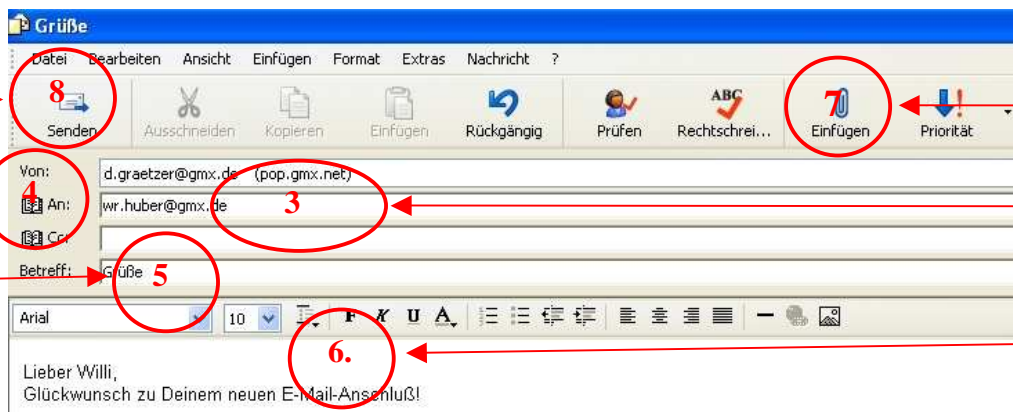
Grüße

Datei Bearbeiten Ansicht Einfügen Format Extras Nachricht ?

8 Senden Ausschneiden Kopieren Einfügen Rückgängig Prüfen Rechtschrei... 7 Einfügen Priorität

Von: d.graetzer@gmx.de (pop.gmx.net)
4
An: wr.huber@gmx.de 3
Cc:
Betreff: Grüße 5

Arial 10 F K U A

6.

Lieber Willi,
Glückwunsch zu Deinem neuen E-Mail-Anschluß!